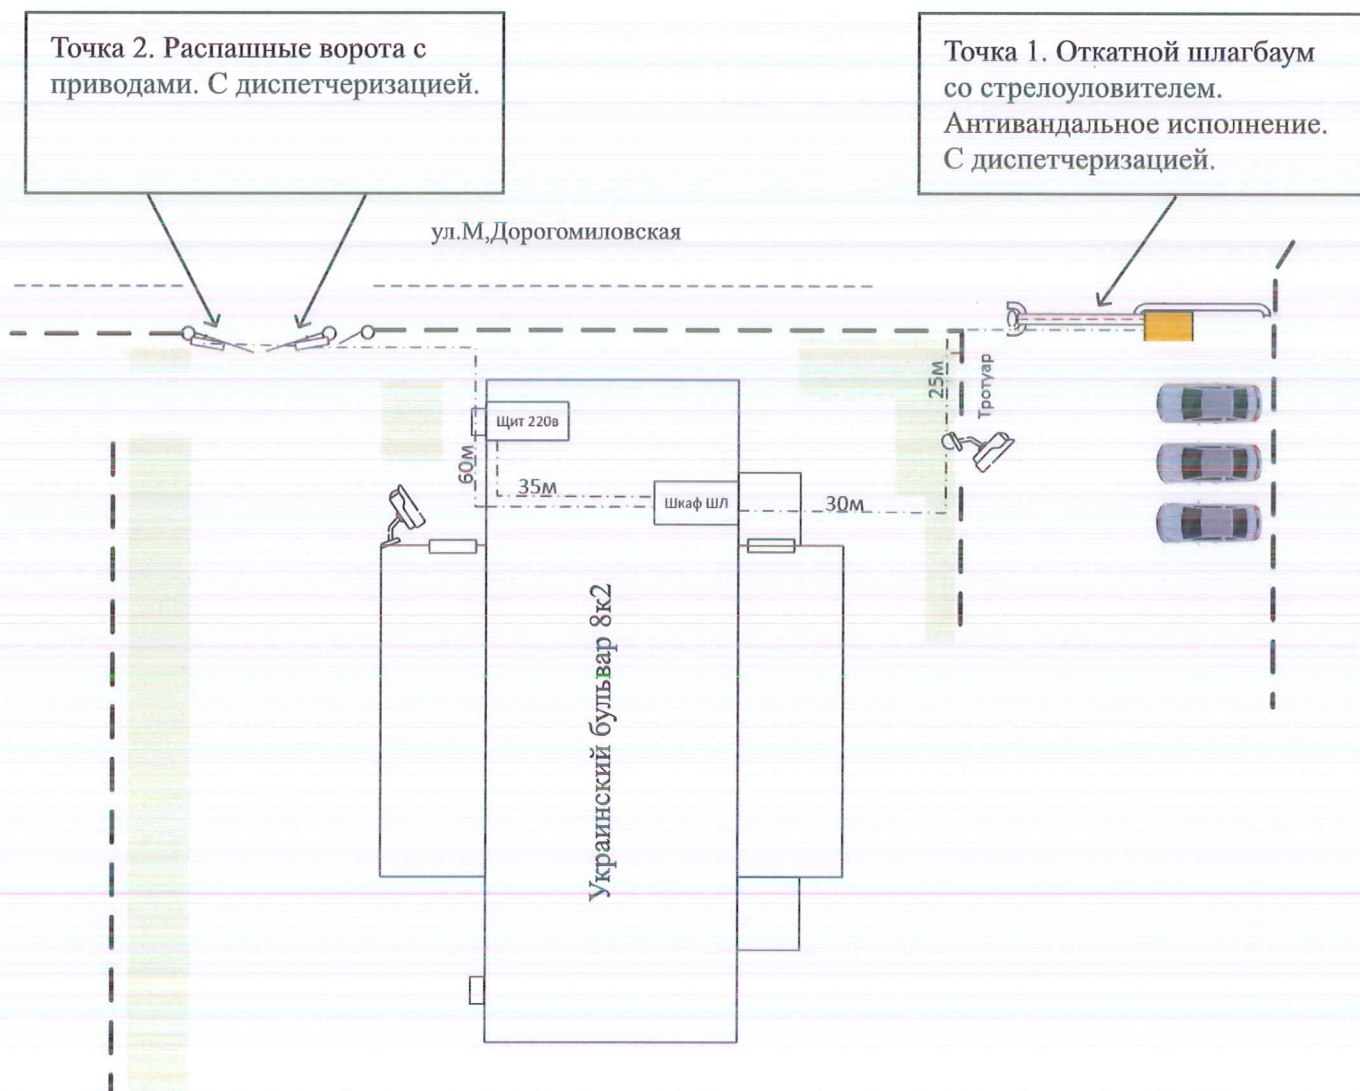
Точка 2. Распашные ворота с приводами. С диспетчеризацией.

Точка 1. Откатной шлагбаум со стрелоуловителем. Антивандальное исполнение. С диспетчеризацией.

ул.М,Дорогомиловская

Щит 220в

60м

35м

Шкаф ШЛ

30м

25м

Тротуар

Украинский бульвар 8к2